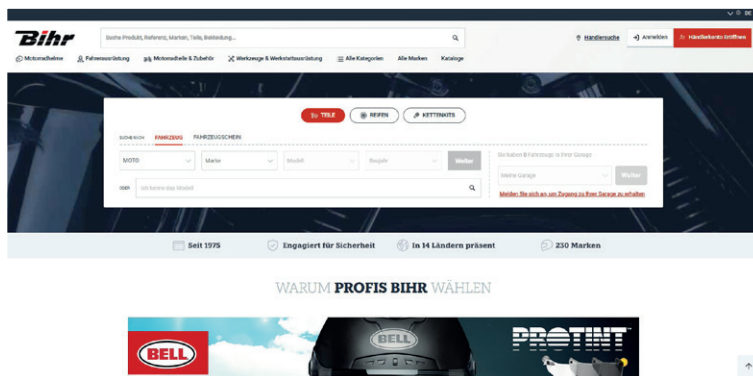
Bihr

Suche Produkt, Referenz, Marken, Teile, Bekleidung...

Händlersuche

Anmelden

Händlerkonto eröffnen

Motorradhelme

Fahrerausrüstung

Motorradteile & Zubehör

Werkzeuge & Werkstattausrüstung

Alle Kategorien

Alle Marken

Kataloge

TEILE

REIFEN

KETTENKITS

SUCHEN NACH

FAHRZEUG

FAHRZEUGSCHEIN

MOTO

Marke

Modell

Baujahr

Weiter

Sie haben 0 Fahrzeuge in Ihrer Garage

Meine Garage

Weiter

Melden Sie sich an um Zugang zu Ihrer Garage zu erhalten

oder

Ich kenne das Modell

Seit 1975

Engagiert für Sicherheit

In 14 Ländern präsent

230 Marken

WARUM PROFIS BIHR WÄHLEN

BELL

BELL

PROTINT